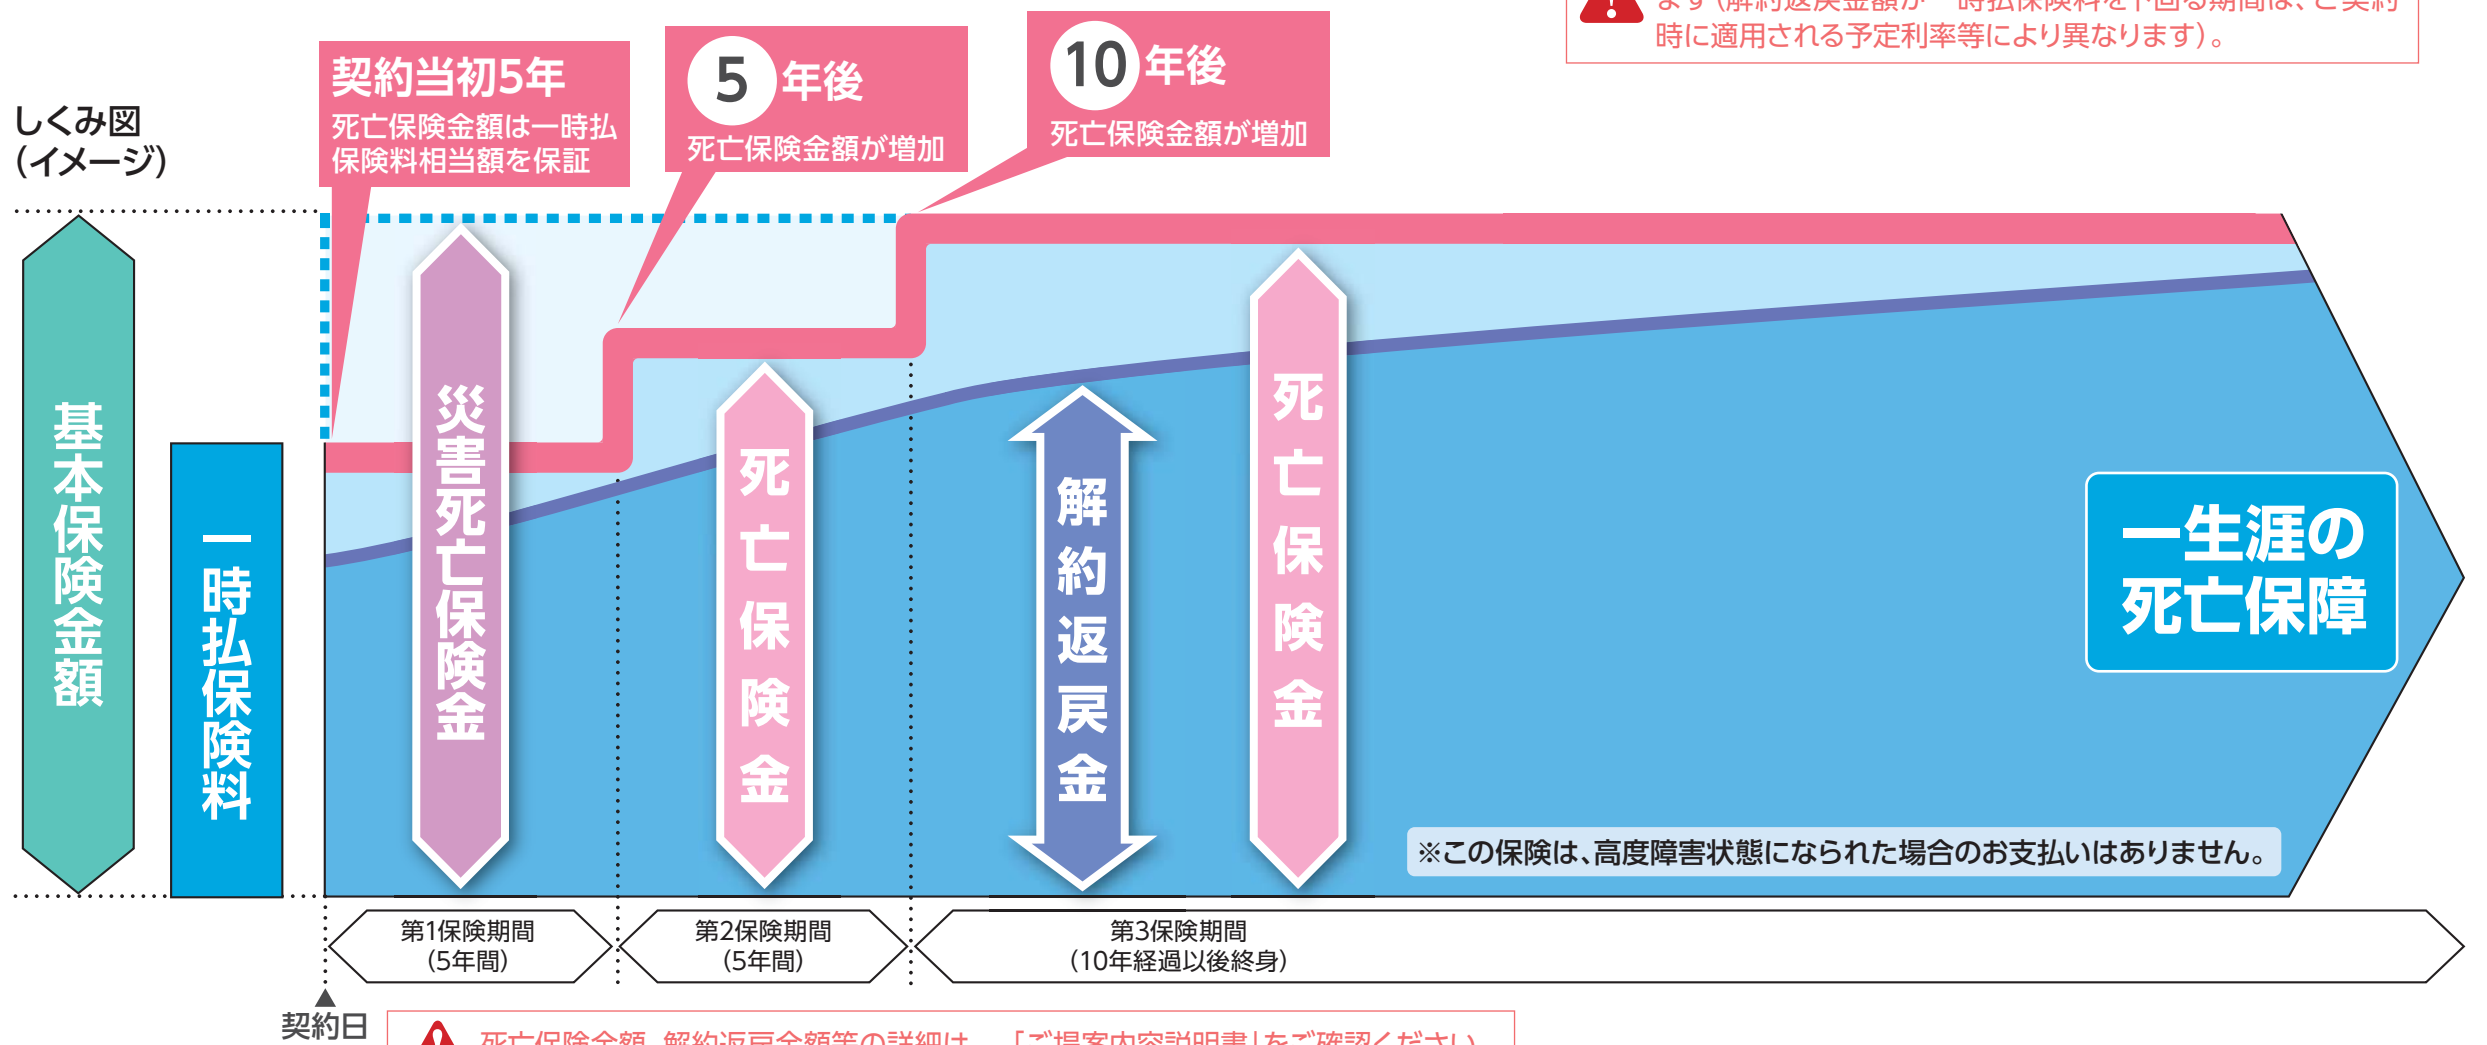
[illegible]時に適用される予定利率等により異なります）。

しくみ図
（イメージ）

契約当初5年
死亡保険金額は一時払保険料相当額を保証

5年後
死亡保険金額が増加

10年後
死亡保険金額が増加

基本保険金額

一時払保険料

災害死亡保険金

死亡保険金

解約返戻金

死亡保険金

一生涯の死亡保障

※この保険は、高度障害状態になられた場合のお支払いはありません。

第1保険期間
（5年間）

第2保険期間
（5年間）

第3保険期間
（10年経過以後終身）

契約日

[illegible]